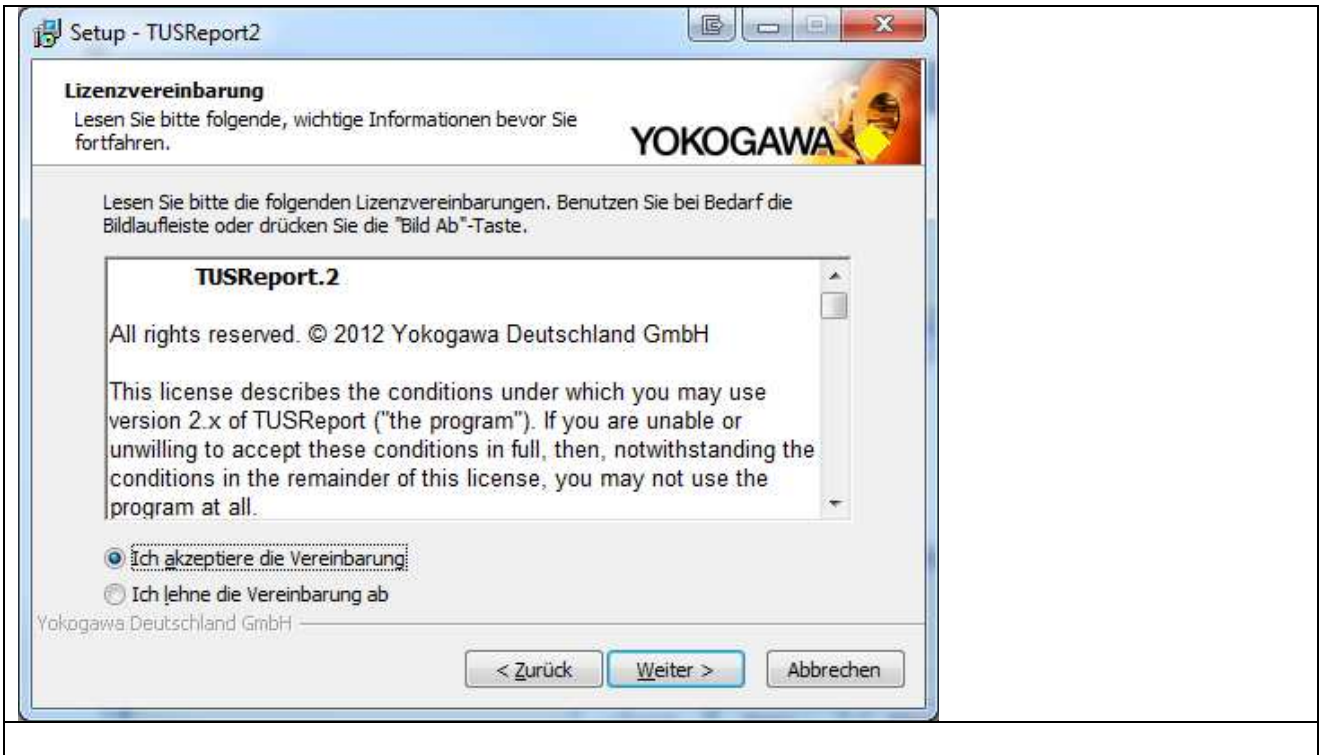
Setup - TUSReport2

Lizenzvereinbarung
Lesen Sie bitte folgende, wichtige Informationen bevor Sie fortfahren.

YOKOGAWA

Lesen Sie bitte die folgenden Lizenzvereinbarungen. Benutzen Sie bei Bedarf die Bildlaufleiste oder drücken Sie die "Bild Ab"-Taste.

TUSReport.2

All rights reserved. © 2012 Yokogawa Deutschland GmbH

This license describes the conditions under which you may use version 2.x of TUSReport ("the program"). If you are unable or unwilling to accept these conditions in full, then, notwithstanding the conditions in the remainder of this license, you may not use the program at all.

Ich akzeptiere die Vereinbarung

Ich lehne die Vereinbarung ab

Yokogawa Deutschland GmbH

< Zurück

Weiter >

Abbrechen